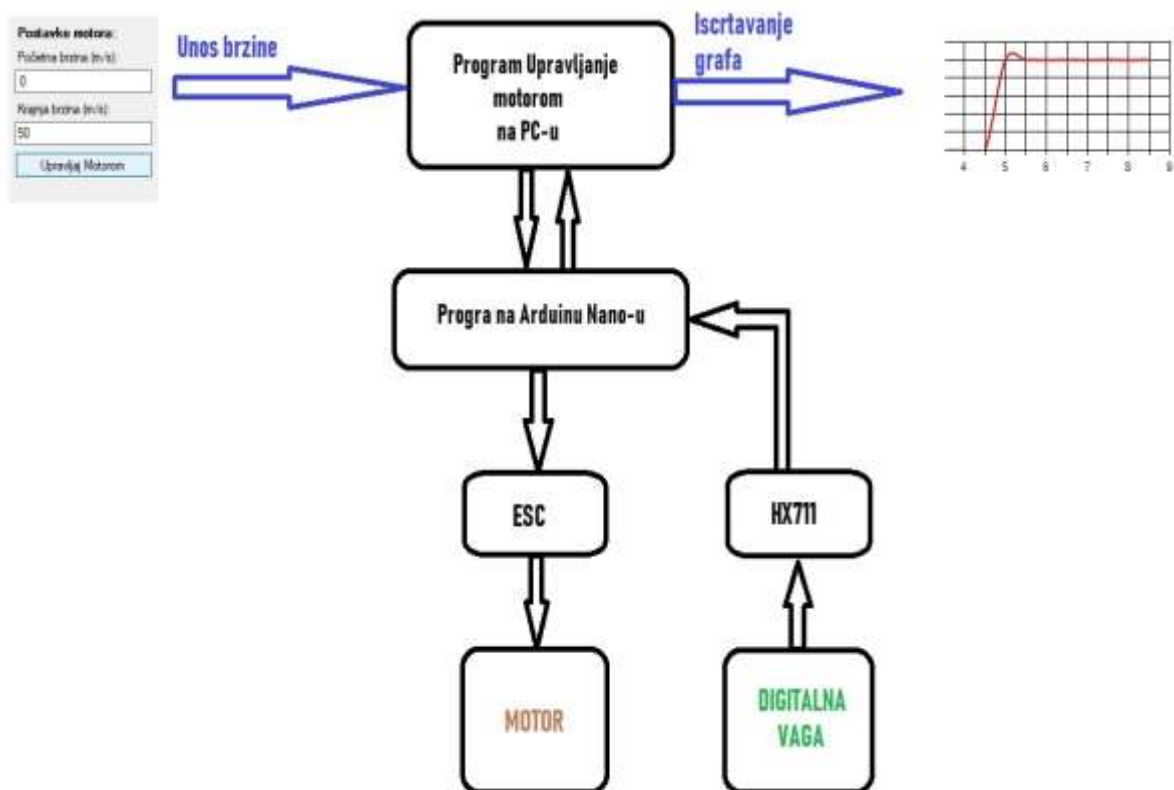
Postavke motora:
Početna brzina (m/s):
0
Krajnja brzina (m/s):
50
Upravljaj Motorom

Unos brzine

Program Upravljanje motorom na PC-u

Iscrtavanje grafa

4 5 6 7 8 9

Progra na Arduinu Nano-u

ESC

HX711

MOTOR

DIGITALNA VAGA